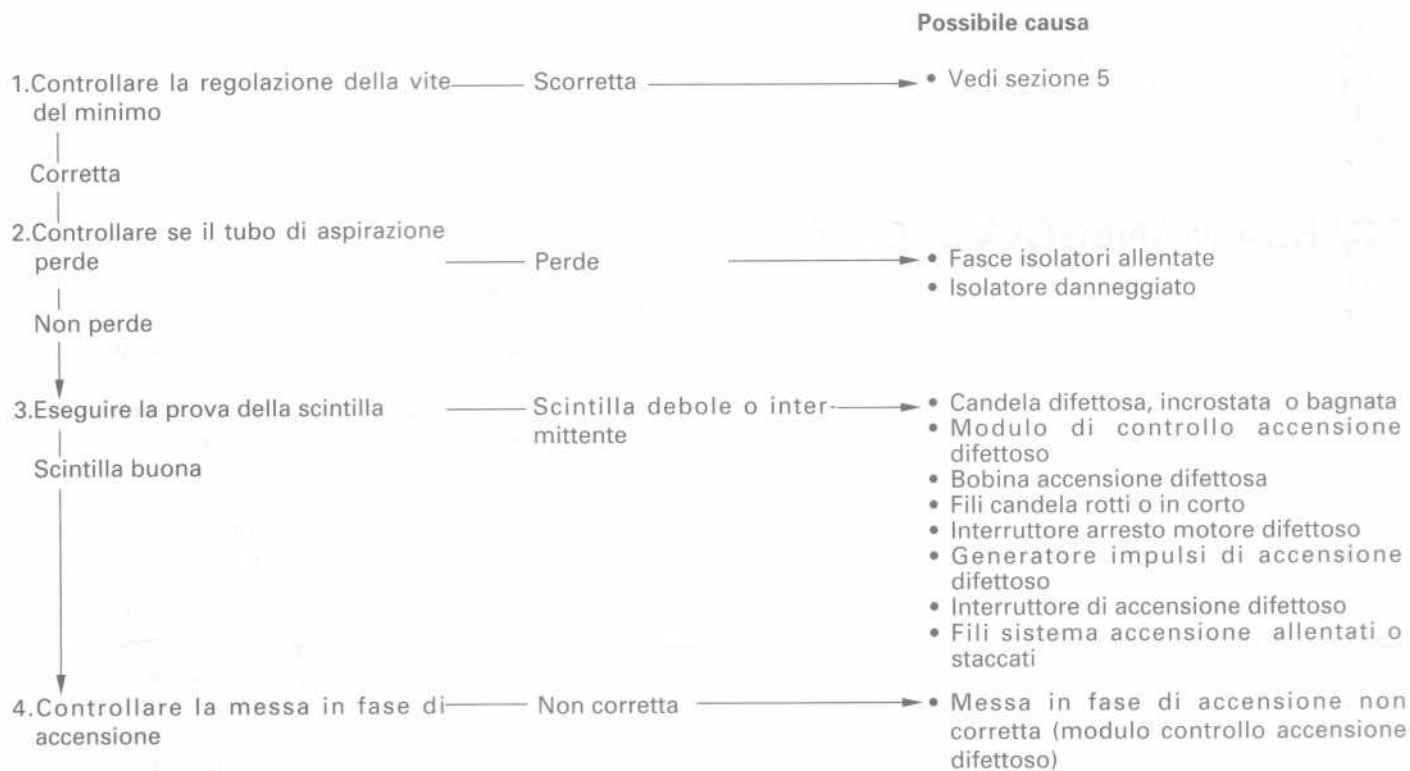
Possibile causa

1.Controllare la regolazione della vite del minimo — Scorretta → • Vedi sezione 5

Corretta

2.Controllare se il tubo di aspirazione perde — Perde → • Fasce isolatori allentate
• Isolatore danneggiato

Non perde

3.Eseguire la prova della scintilla — Scintilla debole o intermittente → • Candela difettosa, incrostata o bagnata
• Modulo di controllo accensione difettoso
• Bobina accensione difettosa
• Fili candela rotti o in corto
• Interruttore arresto motore difettoso
• Generatore impulsi di accensione difettoso
• Interruttore di accensione difettoso
• Fili sistema accensione allentati o staccati

Scintilla buona

4.Controllare la messa in fase di accensione — Non corretta → • Messa in fase di accensione non corretta (modulo controllo accensione difettoso)